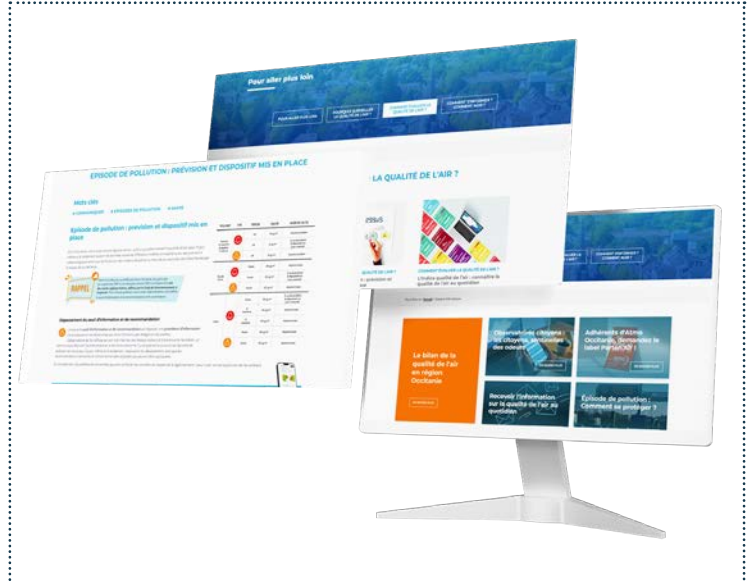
Pour aller plus loin

POUR ALLER PLUS LOIN

COMMENT SURVEILLER LA QUALITÉ DE L'AIR ?

COMMENT ÉVALUER LA QUALITÉ DE L'AIR ?

COMMENT S'INFORMER ? COMMENT AGIR ?

EPISODE DE POLLUTION : PRÉVISION ET DISPOSITIF MIS EN PLACE

Mots clés

Episode de pollution : prévision et dispositif mis en place

RAPPEL

LA QUALITÉ DE L'AIR ?

COMMENT ÉVALUER LA QUALITÉ DE L'AIR ?

L'indice qualité de l'air : connaître la qualité de l'air au quotidien

COMMENT S'INFORMER ? COMMENT AGIR ?

Le bilan de la qualité de l'air en région Occitanie

Observations citoyens : les citoyens sentinelles des odeurs

Adhérents d'Atmo Occitanie, demandez le label Partenaire

Recevoir l'information sur la qualité de l'air au quotidien

Episode de pollution : Comment se protéger ?